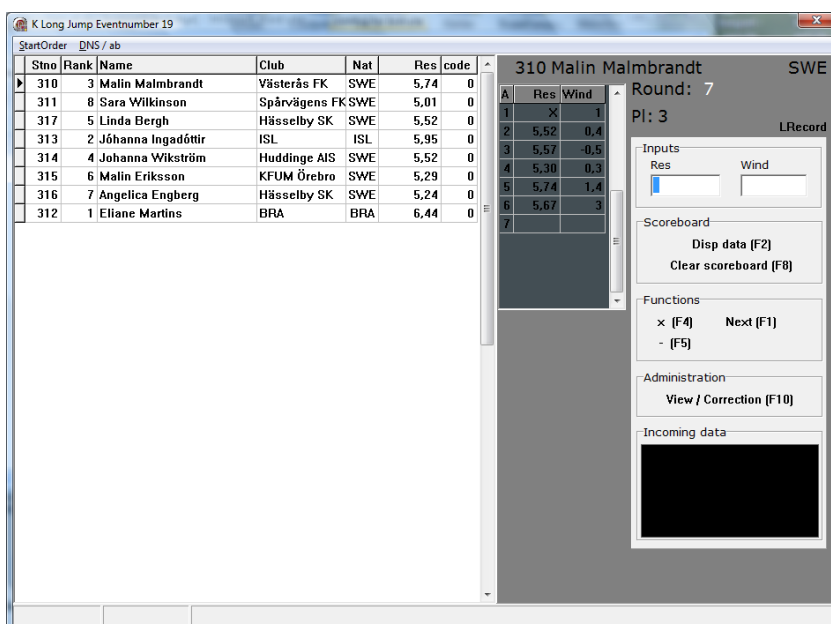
K Long Jump Eventnumber 19

StartOrder DNS / ab

| Stno | Rank | Name | Club | Nat | Res | code |
|---|---|---|---|---|---|---|
| 310 | 3 | Malin Malmbrandt | Västerås FK | SWE | 5,74 | 0 |
| 311 | 8 | Sara Wilkinson | Spårvägens FK | SWE | 5,01 | 0 |
| 317 | 5 | Linda Bergh | Hässelby SK | SWE | 5,52 | 0 |
| 313 | 2 | Jóhanna Ingadóttir | ISL | ISL | 5,95 | 0 |
| 314 | 4 | Johanna Wikström | Huddinge AIS | SWE | 5,52 | 0 |
| 315 | 6 | Malin Eriksson | KFUM Örebro | SWE | 5,29 | 0 |
| 316 | 7 | Angelica Engberg | Hässelby SK | SWE | 5,24 | 0 |
| 312 | 1 | Eliane Martins | BRA | BRA | 6,44 | 0 |

310 Malin Malmbrandt SWE

Round: 7

Pl: 3

LRecord

| A | Res | Wind |
|---|---|---|
| 1 | X | 1 |
| 2 | 5,52 | 0,4 |
| 3 | 5,57 | -0,5 |
| 4 | 5,30 | 0,3 |
| 5 | 5,74 | 1,4 |
| 6 | 5,67 | 3 |
| 7 | | |

Inputs
Res
Wind

Scoreboard
Disp data (F2)
Clear scoreboard (F8)

Functions
x (F4)
Next (F1)
- (F5)

Administration
View / Correction (F10)

Incoming data